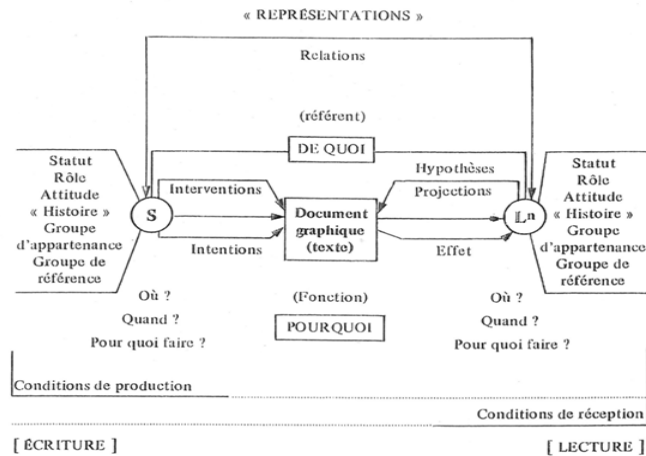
« REPRÉSENTATIONS »

Relations

(référent)

DE QUOI

Statut
Rôle
Attitude
« Histoire »
Groupe d'appartenance
Groupe de référence

Interventions

Intentions

S

Document graphique (texte)

Hypothèses

Projections

Effet

$L^n$

Statut
Rôle
Attitude
« Histoire »
Groupe d'appartenance
Groupe de référence

Où ?
Quand ?
Pour quoi faire ?

(Fonction)

POURQUOI

Où ?
Quand ?
Pour quoi faire ?

Conditions de production

Conditions de réception

[ ÉCRITURE ]

[ LECTURE ]